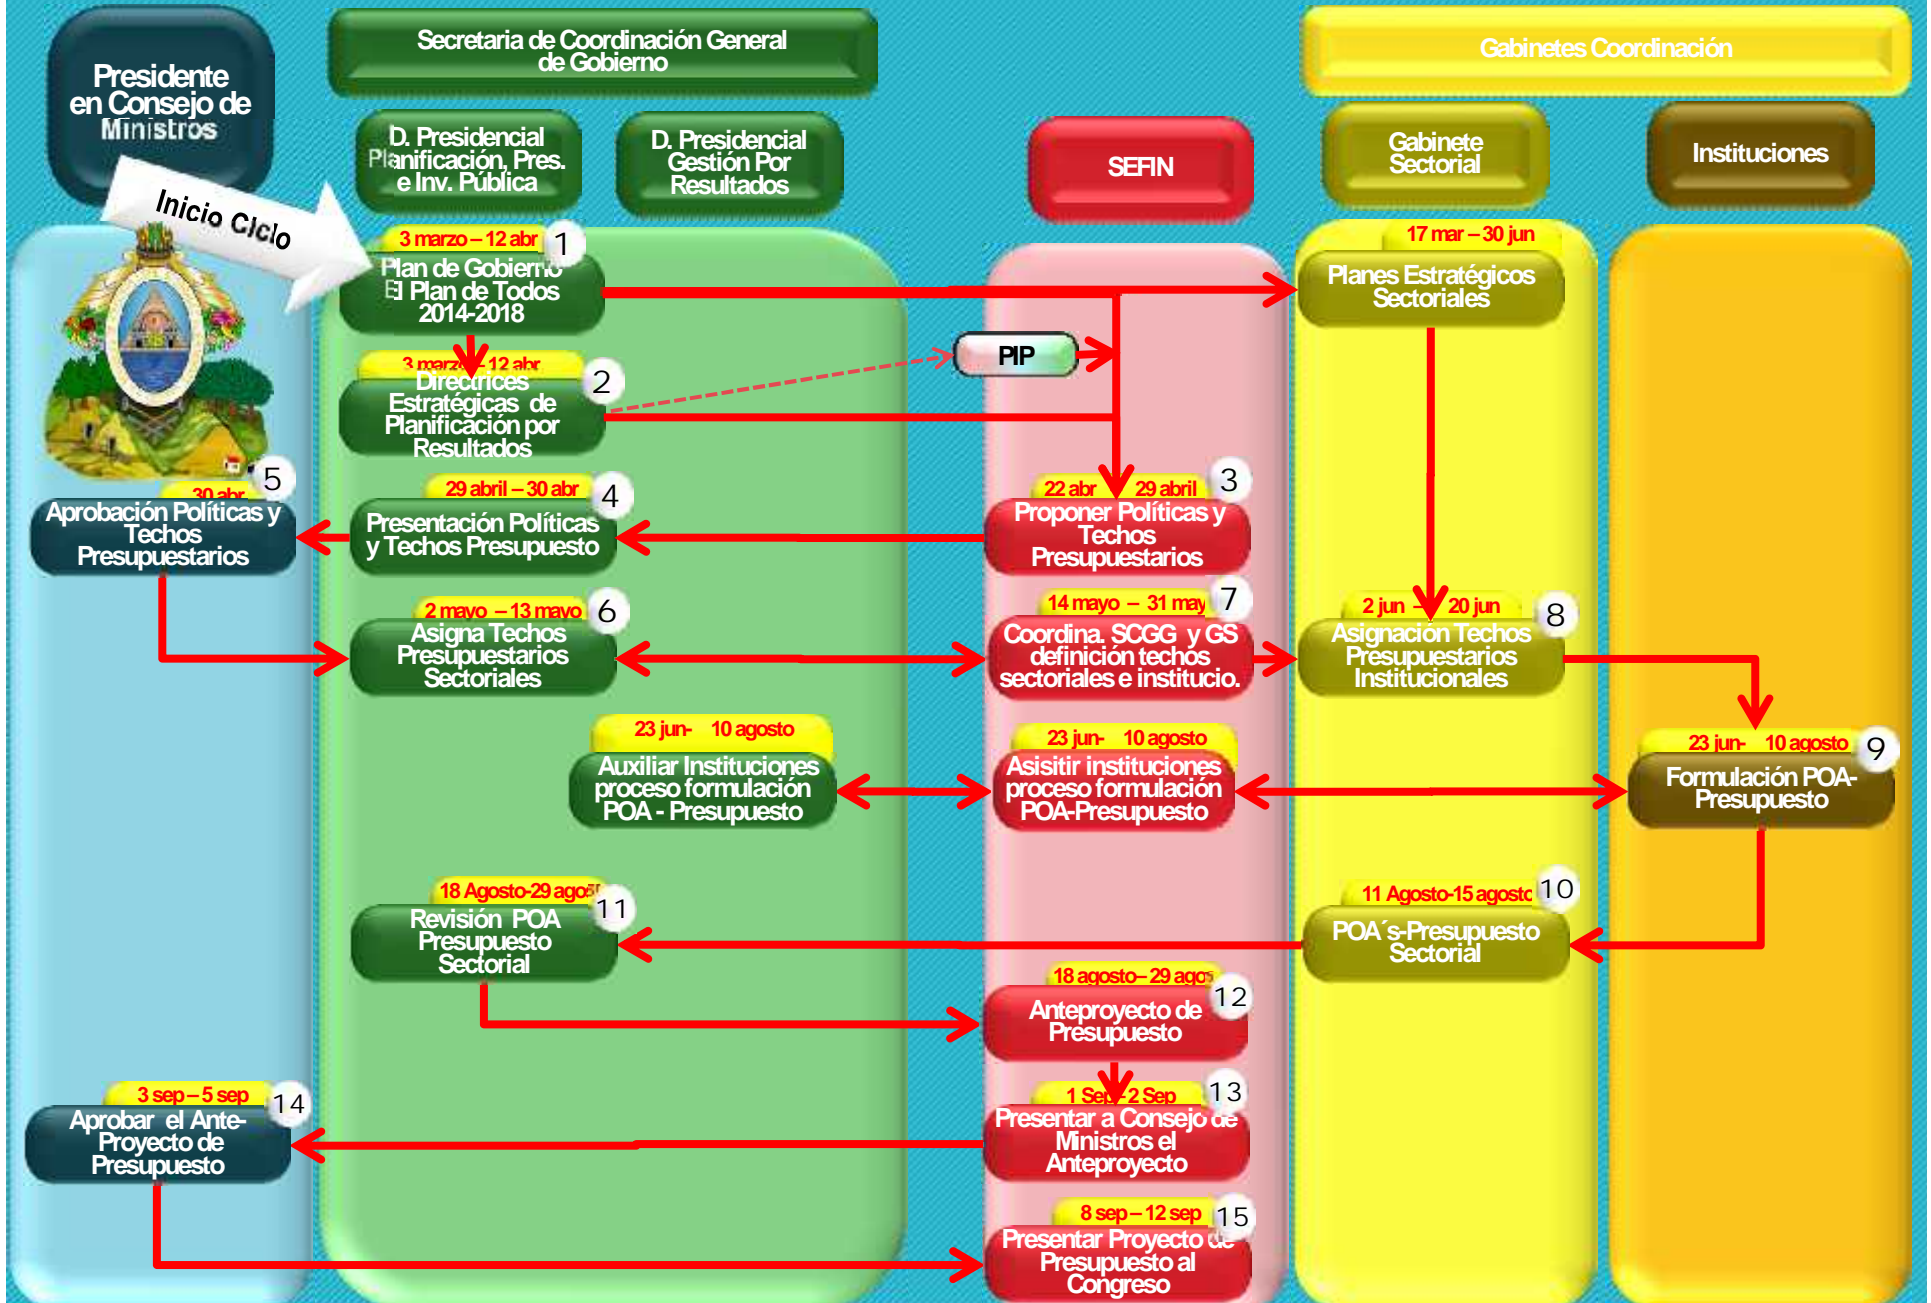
Presidente en Consejo de Ministros

Secretaria de Coordinación General de Gobierno

Gabinetes Coordinación

D. Presidencial Planificación, Pres. e Inv. Pública

D. Presidencial Gestión Por Resultados

SEFIN

Gabinete Sectorial

Instituciones

Inicio Ciclo

3 marzo – 12 abr 1
Plan de Gobierno El Plan de Todos 2014-2018

17 mar – 30 jun
Planes Estratégicos Sectoriales

PIP

3 marzo – 12 abr 2
Directrices Estratégicas de Planificación por Resultados

5
30 abr
Aprobación Políticas y Techos Presupuestarios

29 abril – 30 abr 4
Presentación Políticas y Techos Presupuesto

22 abr 29 abril 3
Proponer Políticas y Techos Presupuestarios

2 mayo – 13 mayo 6
Asigna Techos Presupuestarios Sectoriales

14 mayo – 31 may 7
Coordina. SCGG y GS definición techos sectoriales e institucio.

2 jun – 20 jun 8
Asignación Techos Presupuestarios Institucionales

23 jun- 10 agosto
Auxiliar Instituciones proceso formulación POA - Presupuesto

23 jun- 10 agosto
Asisitir instituciones proceso formulación POA-Presupuesto

23 jun- 10 agosto 9
Formulación POA-Presupuesto

11 Agosto-15 agostc 10
POA´s-Presupuesto Sectorial

18 Agosto-29 agost 11
Revisión POA Presupuesto Sectorial

18 agosto– 29 agos 12
Anteproyecto de Presupuesto

1 Sep-2 Sep 13
Presentar a Consejo de Ministros el Anteproyecto

3 sep – 5 sep 14
Aprobar el Ante-Proyecto de Presupuesto

8 sep – 12 sep 15
Presentar Proyecto de Presupuesto al Congreso